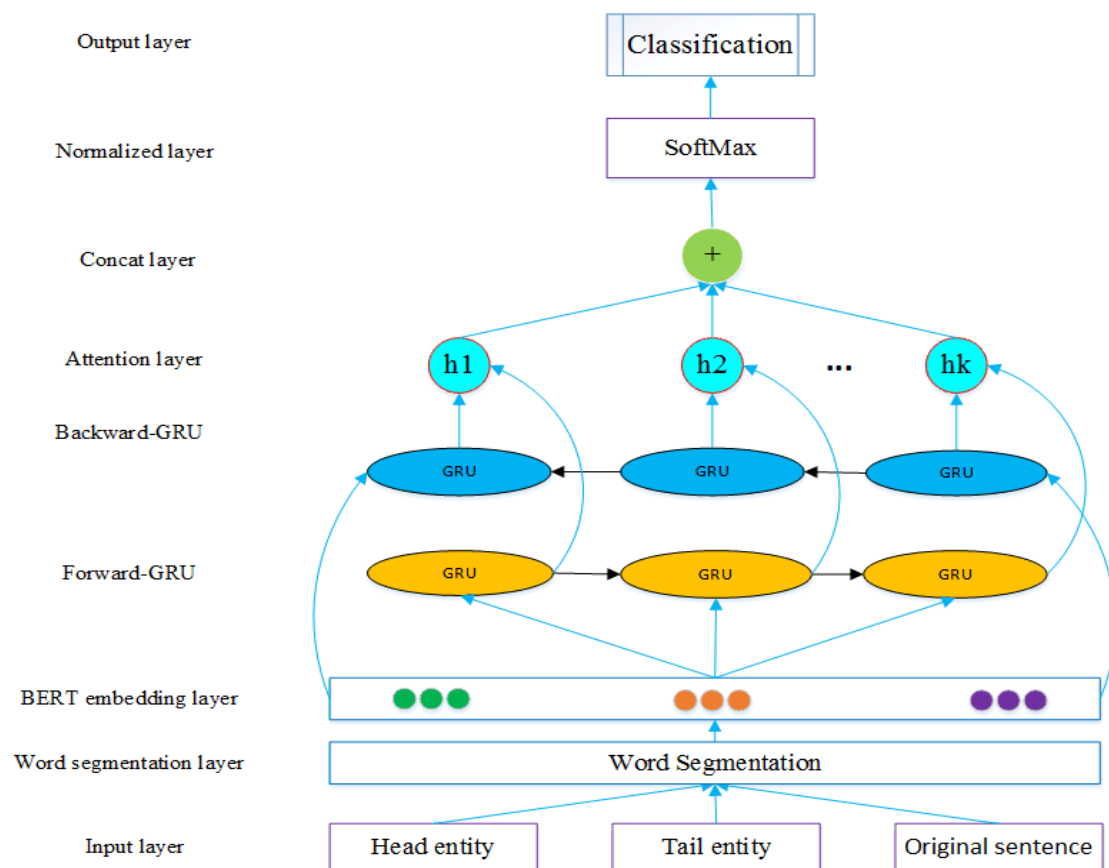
Output layer

Classification

Normalized layer

SoftMax

Concat layer

+

Attention layer

h1

h2

...

hk

Backward-GRU

GRU

GRU

GRU

Forward-GRU

GRU

GRU

GRU

BERT embedding layer

Word segmentation layer

Word Segmentation

Input layer

Head entity

Tail entity

Original sentence